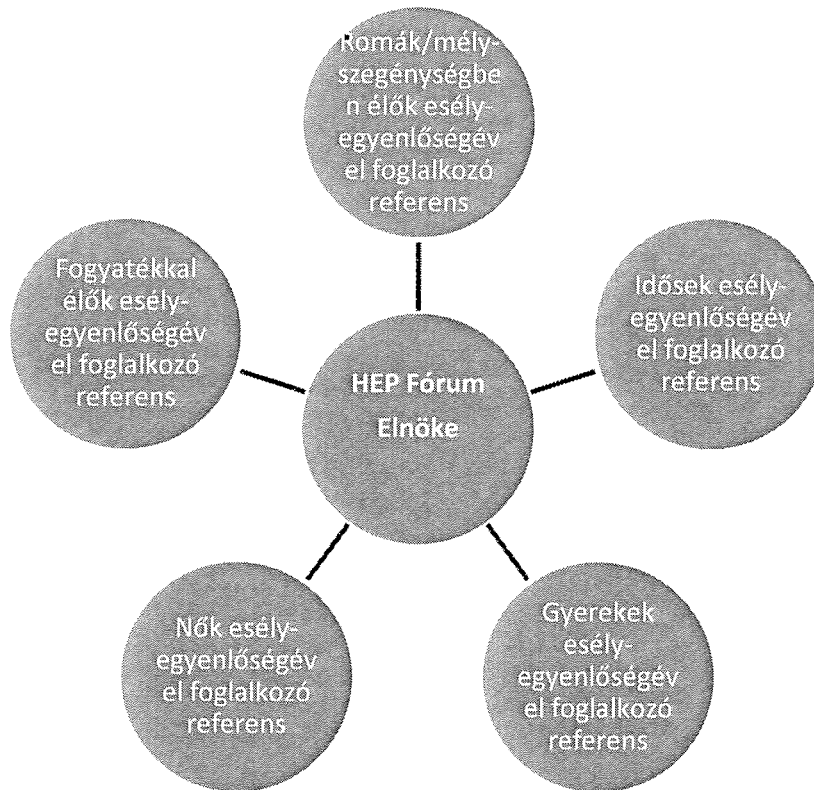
Romák/mélyszegénységben élők esélyegyenlőségével foglalkozó referens

Fogyatékkal élők esélyegyenlőségével foglalkozó referens

HEP Fórum Elnöke

Idősek esélyegyenlőségével foglalkozó referens

Nők esélyegyenlőségével foglalkozó referens

Gyerekek esélyegyenlőségével foglalkozó referens